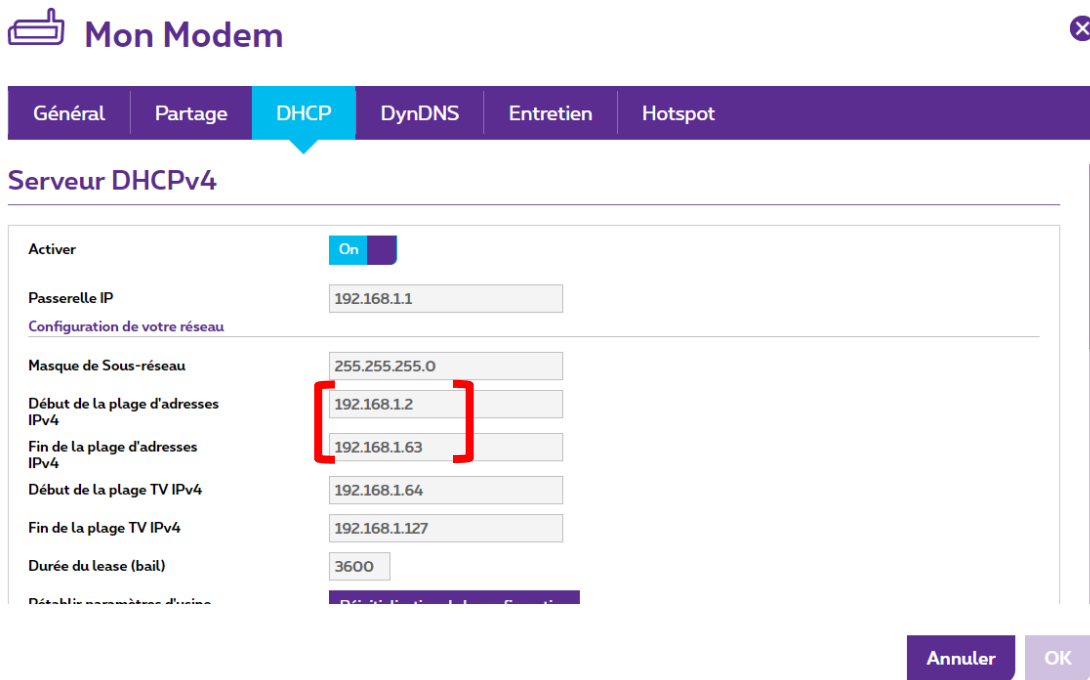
Mon Modem

Général
Partage
DHCP
DynDNS
Entretien
Hotspot

Serveur DHCPv4

Activer
On

Passerelle IP
192.168.1.1

Configuration de votre réseau

Masque de Sous-réseau
255.255.255.0

Début de la plage d'adresses IPv4
192.168.1.2

Fin de la plage d'adresses IPv4
192.168.1.63

Début de la plage TV IPv4
192.168.1.64

Fin de la plage TV IPv4
192.168.1.127

Durée du lease (bail)
3600

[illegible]
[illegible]

Annuler
OK